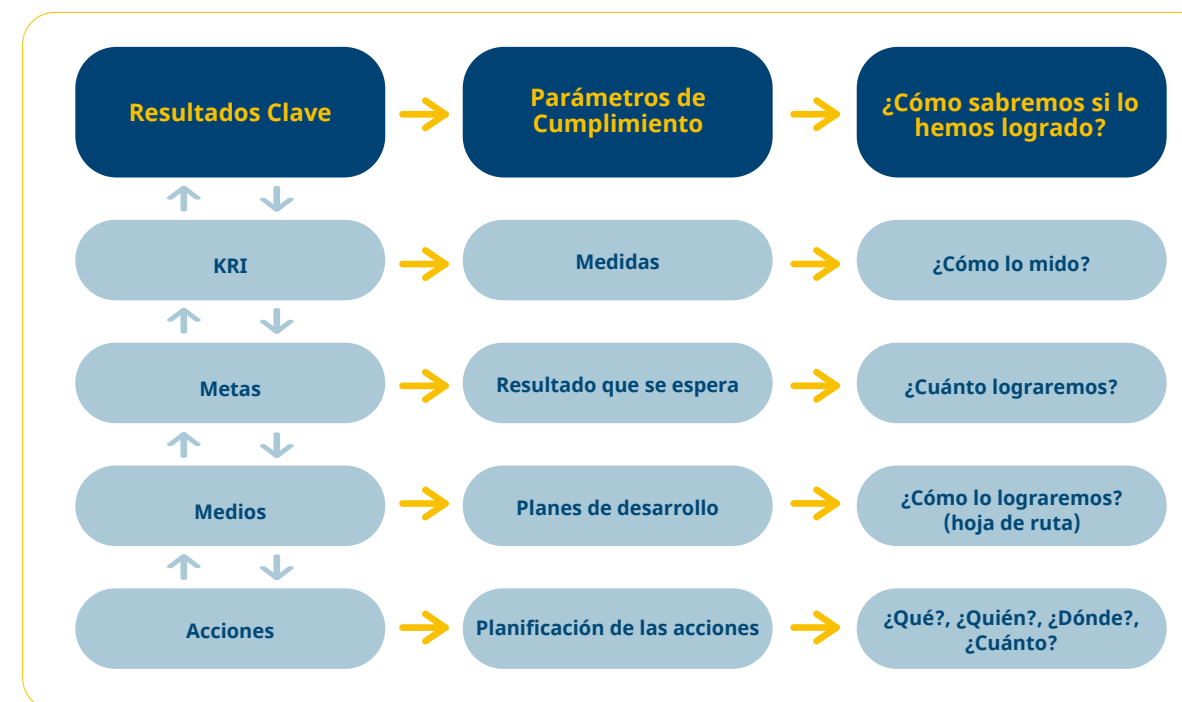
Resultados Clave

Parámetros de Cumplimiento

¿Cómo sabremos si lo hemos logrado?

KRI

Medidas

¿Cómo lo mido?

Metas

Resultado que se espera

¿Cuánto lograremos?

Medios

Planes de desarrollo

¿Cómo lo lograremos? (hoja de ruta)

Acciones

Planificación de las acciones

¿Qué?, ¿Quién?, ¿Dónde?, ¿Cuánto?